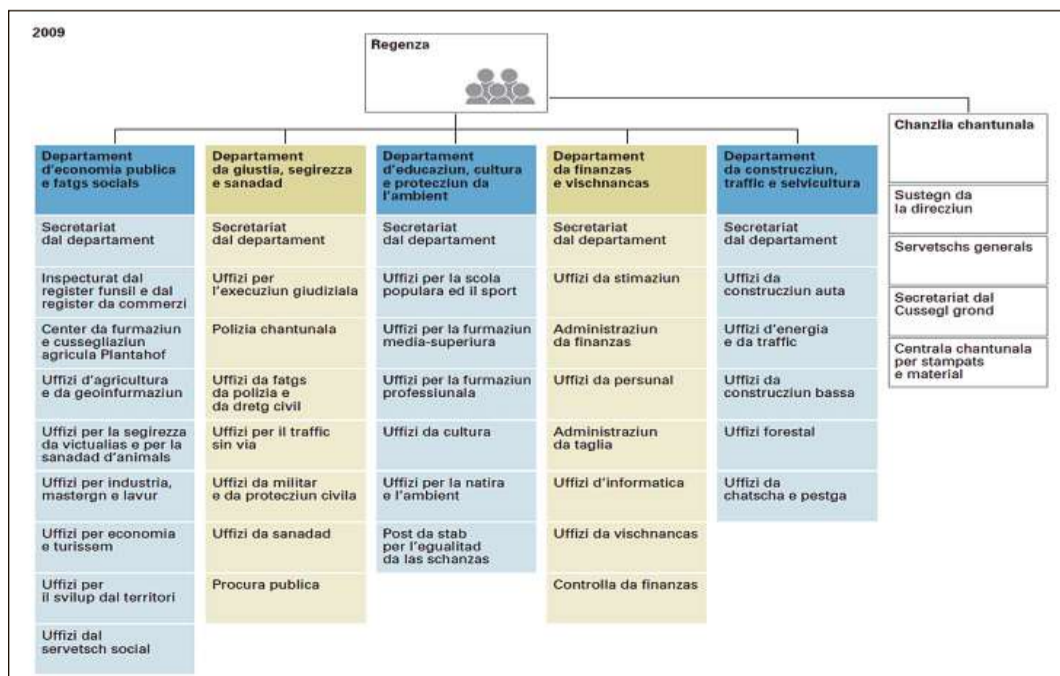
2009

Regenza

Departament d'economia publica e fatgs socials

Secretariat dal departament

Inspecturat dal register funsil e dal register da commerzi

Center da furmaziun e cussegliaziun agricula Plantahof

Uffizi d'agricultura e da geoinfurmaziun

Uffizi per la segirezza da victualias e per la sanadad d'animals

Uffizi per industria, mastergn e lavur

Uffizi per economia e turissem

Uffizi per il svilup dal territori

Uffizi dal servetsch social

Departament da giustia, segirezza e sanadad

Secretariat dal departament

Uffizi per l'execuziun giudiziala

Polizia chantunala

Uffizi da fatgs da polizia e da dretg civil

Uffizi per il traffic sin via

Uffizi da militar e da protecziun civila

Uffizi da sanadad

Procura publica

Departament d'educaziun, cultura e protecziun da l'ambient

Secretariat dal departament

Uffizi per la scola populara ed il sport

Uffizi per la furmaziun media-superiura

Uffizi per la furmaziun professiunala

Uffizi da cultura

Uffizi per la natira e l'ambient

Post da stab per l'egualitad da las schanzas

Departament da finanzas e vischnancas

Secretariat dal departament

Uffizi da stimaziun

Administraziun da finanzas

Uffizi da persunal

Administraziun da taglia

Uffizi d'informatica

Uffizi da vischnancas

Controlla da finanzas

Departament da construcziun, traffic e selvicultura

Secretariat dal departament

Uffizi da construcziun auta

Uffizi d'energia e da traffic

Uffizi da construcziun bassa

Uffizi forestal

Uffizi da chatscha e pestga

Chanzlia chantunala

Sustegn da la direcziun

Servetschs generals

Secretariat dal Cussegl grond

Centrala chantunala per stampats e material